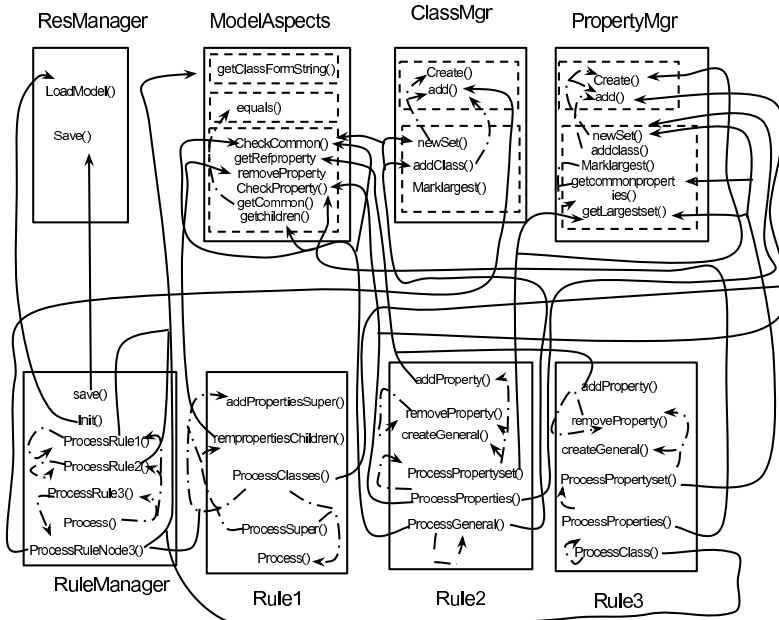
ResManager

LoadModel()

Save()

ModelAspects

getClassFormString()

equals()

CheckCommon()
getRefproperty
removeProperty
CheckProperty()
getCommon()
getchildren()

ClassMgr

Create()
add()

newSet()
addClass()
Marklargest()

PropertyMgr

Create()
add()

newSet()
addclass()
Marklargest()
getcommonproperties()
getLargestset()

save()
Init()
ProcessRule1()
ProcessRule2()
ProcessRule3()
Process()
ProcessRuleNode3()

RuleManager

addPropertiesSuper()
rempropertiesChildren()
ProcessClasses()
ProcessSuper()
Process()

Rule1

addProperty()
removeProperty()
createGeneral()
ProcessPropertyset()
ProcessProperties()
ProcessGeneral()

Rule2

addProperty()
removeProperty()
createGeneral()
ProcessPropertyset()
ProcessProperties()
ProcessClass()

Rule3